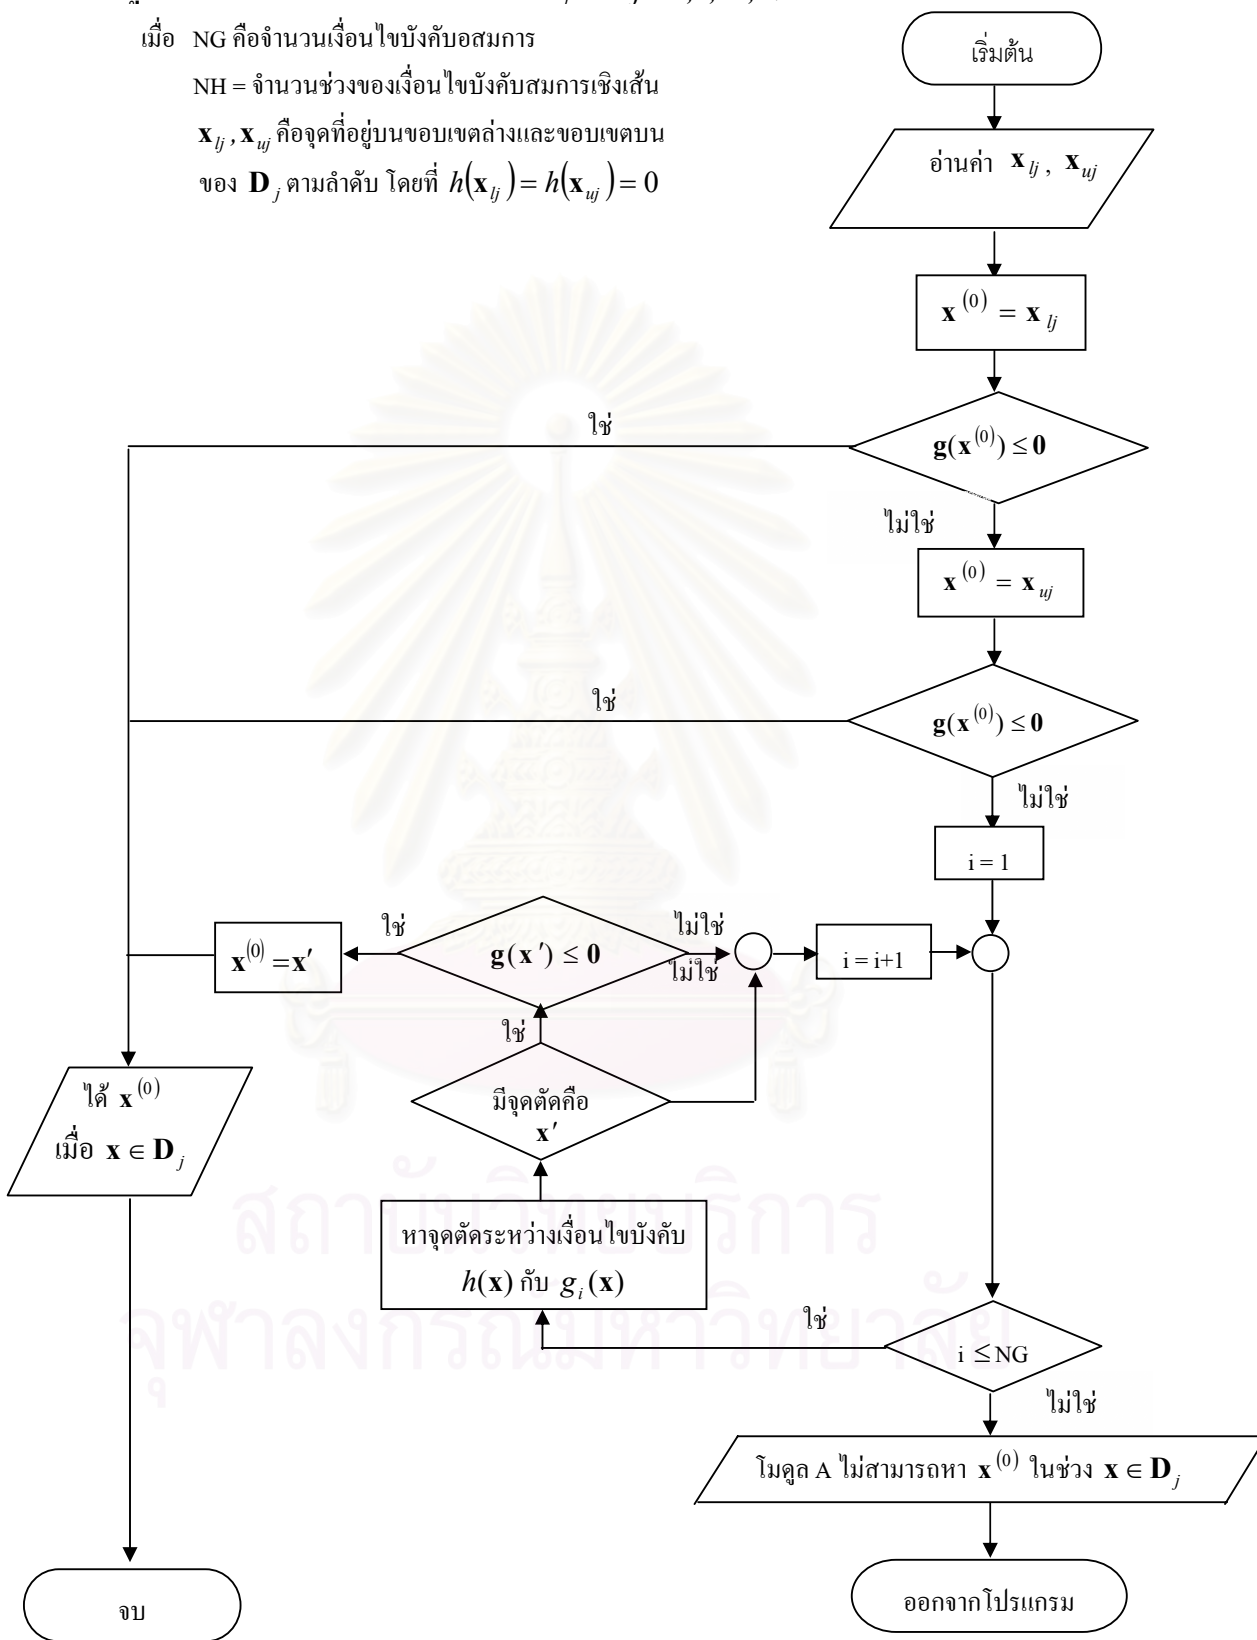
เมื่อ NG คือจำนวนเงื่อนไขบังคับอสมการ

NH = จำนวนช่วงของเงื่อนไขบังคับสมการเชิงเส้น

$\mathbf{x}_{lj}, \mathbf{x}_{uj}$ คือจุดที่อยู่บนขอบเขตล่างและขอบเขตบน ของ $\mathbf{D}_j$ ตามลำดับ โดยที่ $h(\mathbf{x}_{lj}) = h(\mathbf{x}_{uj}) = 0$

เริ่มต้น

อ่านค่า $\mathbf{x}_{lj}$, $\mathbf{x}_{uj}$

$\mathbf{x}^{(0)} = \mathbf{x}_{lj}$

$\mathbf{g}(\mathbf{x}^{(0)}) \leq \mathbf{0}$

ใช่

ไม่ใช่

$\mathbf{x}^{(0)} = \mathbf{x}_{uj}$

$\mathbf{g}(\mathbf{x}^{(0)}) \leq \mathbf{0}$

ใช่

ไม่ใช่

i = 1

$\mathbf{x}^{(0)} = \mathbf{x}'$

ใช่

$\mathbf{g}(\mathbf{x}') \leq \mathbf{0}$

ไม่ใช่

ไม่ใช่

i = i+1

ใช่

ได้ $\mathbf{x}^{(0)}$ เมื่อ $\mathbf{x} \in \mathbf{D}_j$

มีจุดตัดคือ $\mathbf{x}'$

หาจุดตัดระหว่างเงื่อนไขบังคับ $h(\mathbf{x})$ กับ $g_i(\mathbf{x})$

ใช่

$i \leq$ NG

ไม่ใช่

โมดูล A ไม่สามารถหา $\mathbf{x}^{(0)}$ ในช่วง $\mathbf{x} \in \mathbf{D}_j$

จบ

ออกจากโปรแกรม